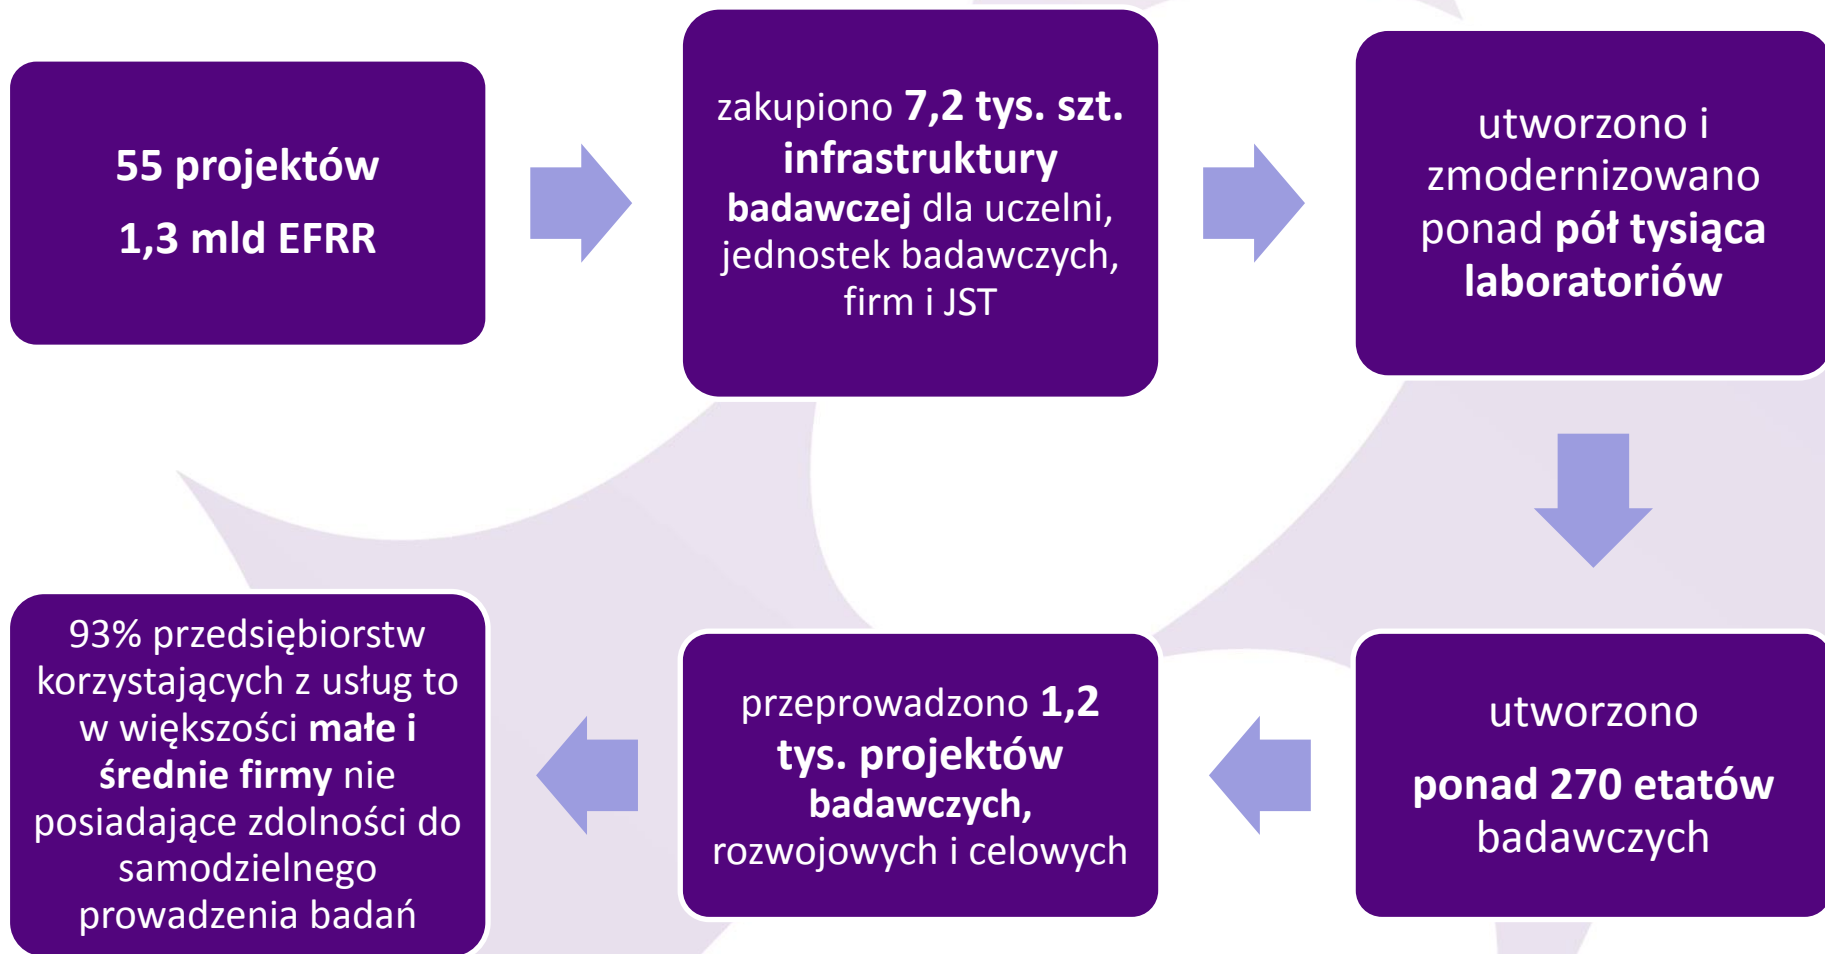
55 projektów

1,3 mld EFRR

zakupiono 7,2 tys. szt. infrastruktury badawczej dla uczelni, jednostek badawczych, firm i JST

utworzono i zmodernizowano ponad pół tysiąca laboratoriów

utworzono

ponad 270 etatów badawczych

przeprowadzono 1,2 tys. projektów badawczych, rozwojowych i celowych

93% przedsiębiorstw korzystających z usług to w większości małe i średnie firmy nie posiadające zdolności do samodzielnego prowadzenia badań